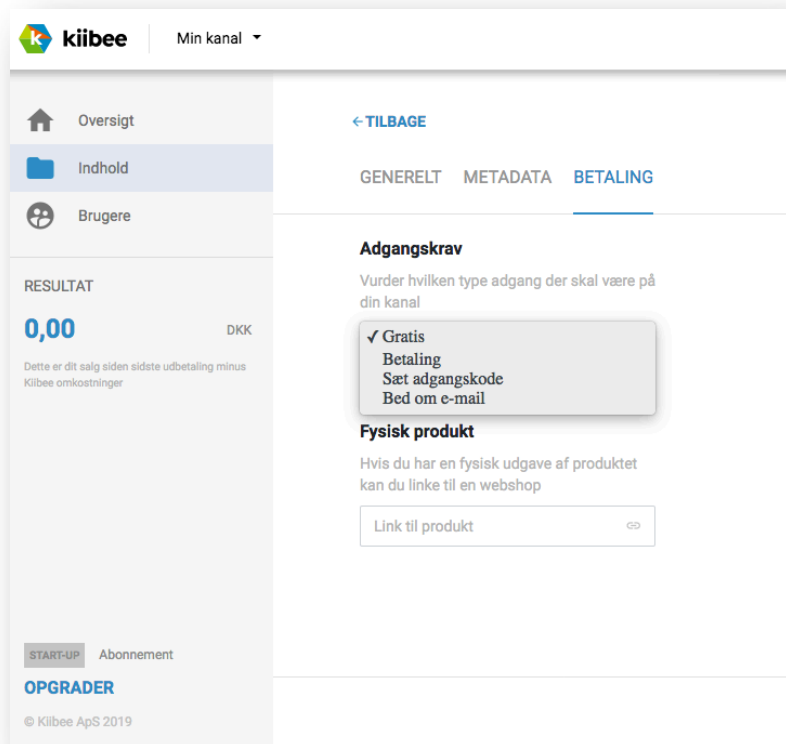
kiibee Min kanal

Oversigt
Indhold
Brugere

RESULTAT
0,00 DKK
Dette er dit salg siden sidste udbetaling minus Kiibee omkostninger

START-UP Abonnement
OPGRADER
© Kiibee ApS 2019

← TILBAGE

GENERELT METADATA BETALING

Adgangskrav
Vurder hvilken type adgang der skal være på din kanal

✓ Gratis
Betaling
Sæt adgangskode
Bed om e-mail

Fysisk produkt
Hvis du har en fysisk udgave af produktet kan du linke til en webshop

Link til produkt